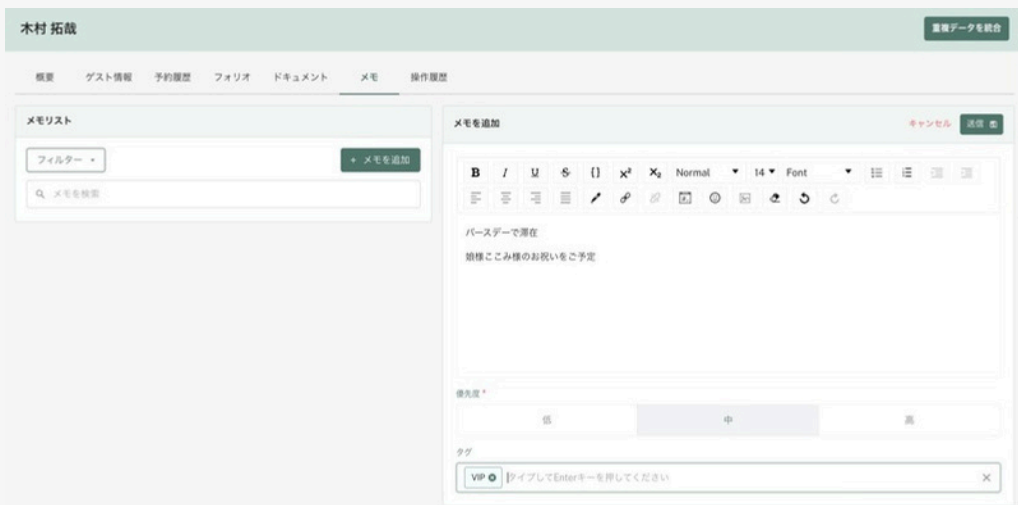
木村 拓哉

重複データを統合

概要 ゲスト情報 予約履歴 フォリオ ドキュメント メモ 操作履歴

メモリスト

フィルター ▾

+ メモを追加

メモを検索

メモを追加

キャンセル 送信

B I U S {} x² X₂ Normal ▾ 14 ▾ Font ▾

バースデーで滞在

娘様ここみ様のお祝いをご予定

優先度 *

低 中 高

タグ

VIP

タイプしてEnterキーを押してください

×